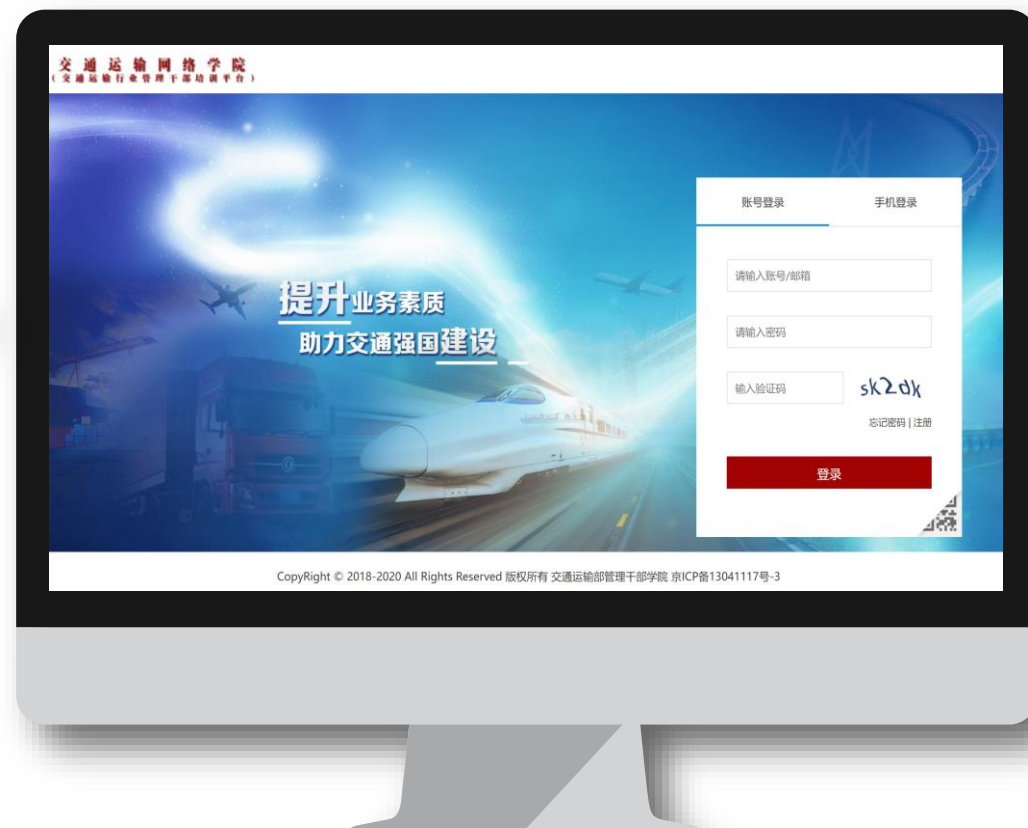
交通运输网络学院
（交通运输行业管理干部培训平台）

提升业务素质
助力交通强国建设

账号登录
手机登录

请输入账号/邮箱

请输入密码

输入验证码
sk2dk

忘记密码 | 注册

登录

CopyRight © 2018-2020 All Rights Reserved 版权所有 交通运输部管理干部学院 京ICP备13041117号-3